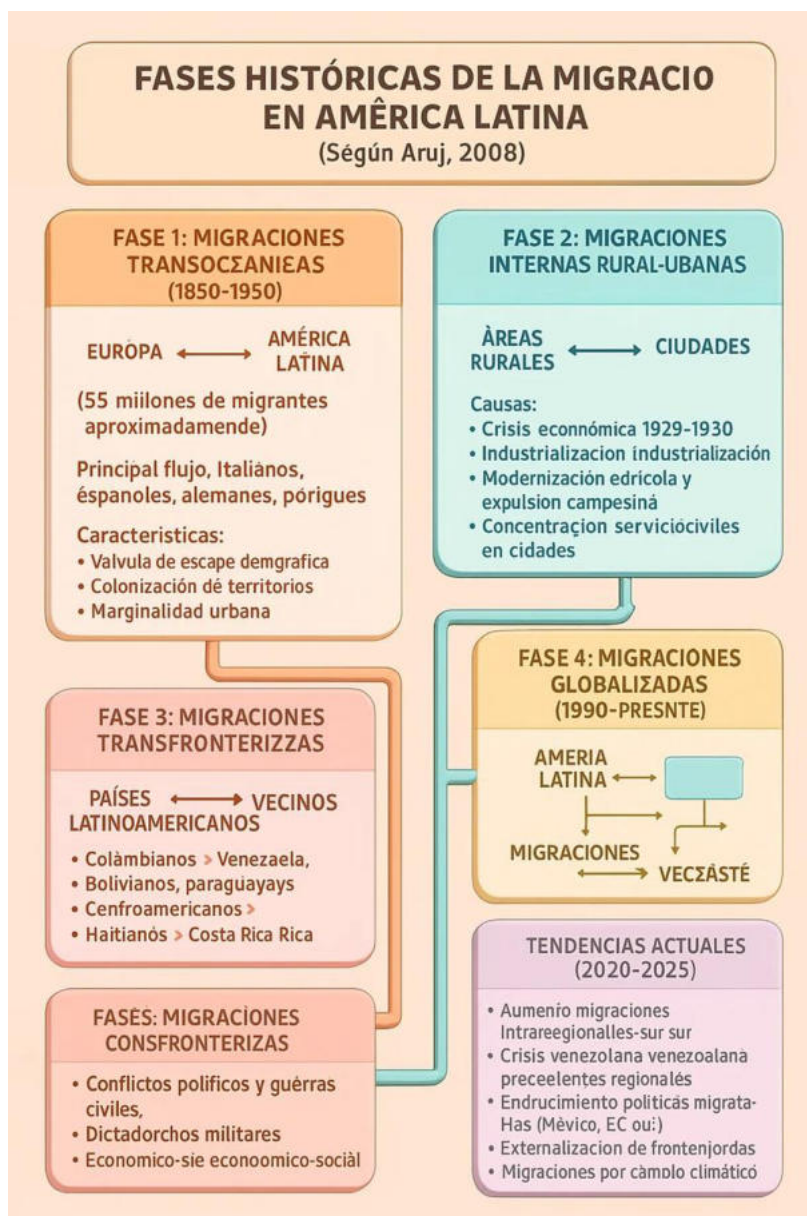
FASES HISTÓRICAS DE LA MIGRACIO EN AMÊRICA LATINA
(Ségún Aruj, 2008)

FASE 1: MIGRACIONES TRANSOCΣANIEAS
(1850-1950)

EURÓPA ⟷ AMÉRICA LATINA

(55 miilones de migrantes aproximadamende)

Principal flujo, Italianos, éspanoles, alemanes, pórigues

Caracteristicas:
• Valvula de escape demgrafica
• Colonización dé territorios
• Marginalidad urbana

FASE 2: MIGRACIONES INTERNAS RURAL-UBANAS

ÀREAS RURALES ⟷ CIUDADES

Causas:
• Crisis econnómica 1929-1930
• Industrializacion industrialización
• Modernización edrícola y expulsion campesiná
• Concentraçion serviciociviles en cidades

FASE 3: MIGRACIONES TRANSFRONTERIZZAS

PAÍSES ⟷ VECINOS
LATINOAMERICANOS

• Colàmbianos > Venezaela,
• Bolivianos, paraguayays
• Cenfroamericanos >
• Haitianós > Costa Rica Rica

FASE 4: MIGRACIONES GLOBALIZADAS
(1990-PRESNTE)

AMERIA LATINA ⟷

MIGRACIONES
⟷ VECZÁSTÉ

FASÉS: MIGRACIONES CONSFRONTERIZAS

• Conflictos polificos y guérras civiles,
• Dictadorchos militares
• Economico-sie econoomico-sociàl

TENDENCIAS ACTUALES
(2020-2025)

• Aumenío migraciones Intrareegionalles-sur sur
• Crisis venezolana venezoalana preceelentes regionalés
• Endrucimiento politicás migrata-Has (Mévico, EC ou:)
• Externalizacion de frontenjordas
• Migraciones por càmplo climáticó